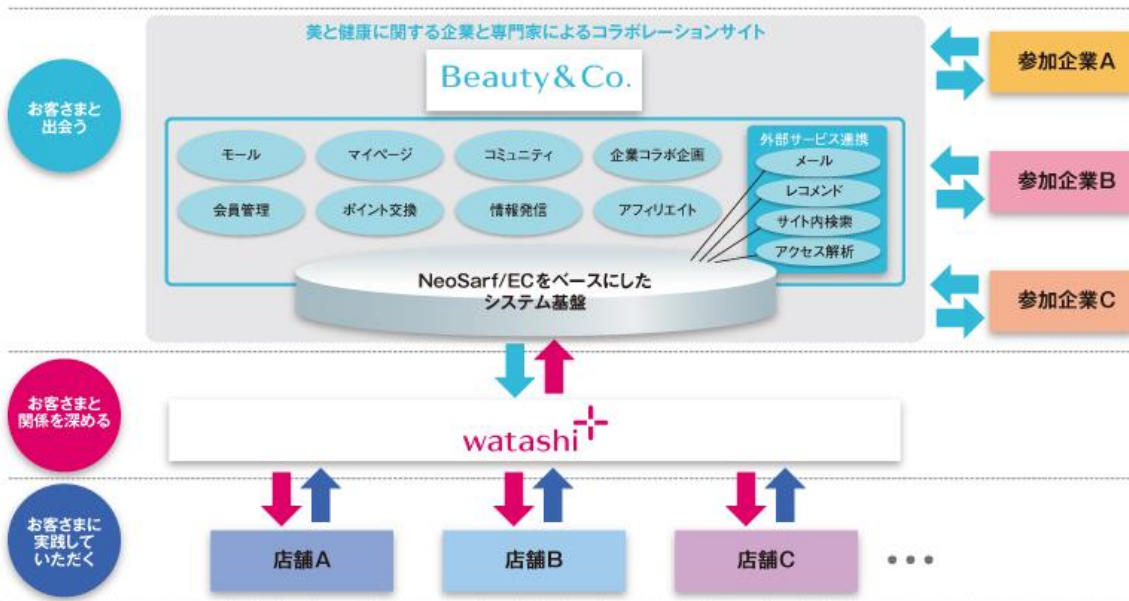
お客さまと出会う

美と健康に関する企業と専門家によるコラボレーションサイト

Beauty&Co.

モール

マイページ

コミュニティ

企業コラボ企画

会員管理

ポイント交換

情報発信

アフィリエイト

外部サービス連携

メール

レコメンド

サイト内検索

アクセス解析

NeoSarf/ECをベースにしたシステム基盤

参加企業A

参加企業B

参加企業C

お客さまと関係を深める

watashi+

お客さまに実践していただく

店舗A

店舗B

店舗C

• • •